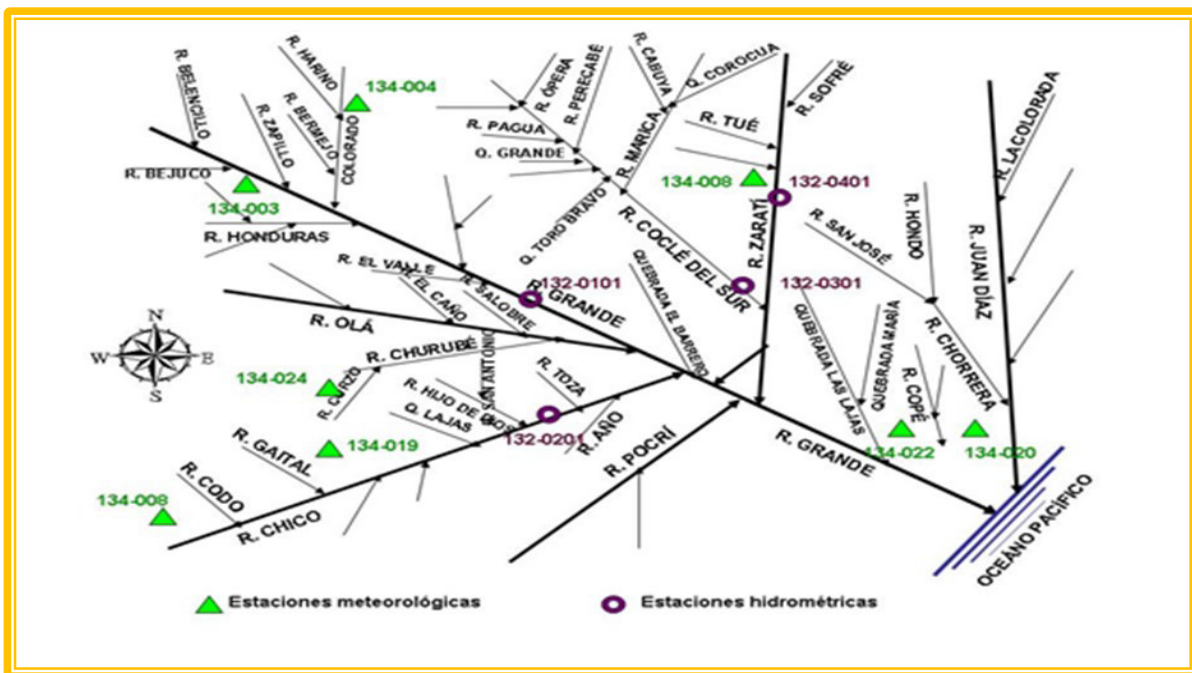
R. BELENCILLO
R. HARINO
R. ZAPILLO
R. BERMEJO
COLORADO
134-004
R. ÓPERA
R. PERECABÉ
R. CABUYA
Q. COROCUA
R. SOFRÉ
R. PAGUA
Q. GRANDE
R. MARICA
R. TUÉ
R. BEJUCO
134-003
R. HONDURAS
Q. TORO BRAVO
134-008
132-0401
R. LACOLORADA
R. COCLÉ DEL SUR
R. ZARATÍ
R. SAN JOSÉ
R. HONDO
R. JUAN DÍAZ
R. EL VALLE
R. EL CAÑO
R. SALOBRE
132-0101
R. GRANDE
QUEBRADA EL BARRERO
132-0301
R. OLÁ
N
W
E
S
R. CHURUBÉ
SANTA ANTONIO
QUEBRADA LAS LAJAS
QUEBRADA MARÍA
R. CHORRERA
134-024
R. CUZO
R. HIJO DE DIOS
R. TOZA
R. COPÉ
Q. LAJAS
132-0201
R. AÑO
R. GAITAL
134-019
R. POCRÍ
R. GRANDE
134-022
134-020
R. CODO
134-008
R. CHICO
OCÉANO PACÍFICO
Estaciones meteorológicas
Estaciones hidrométricas